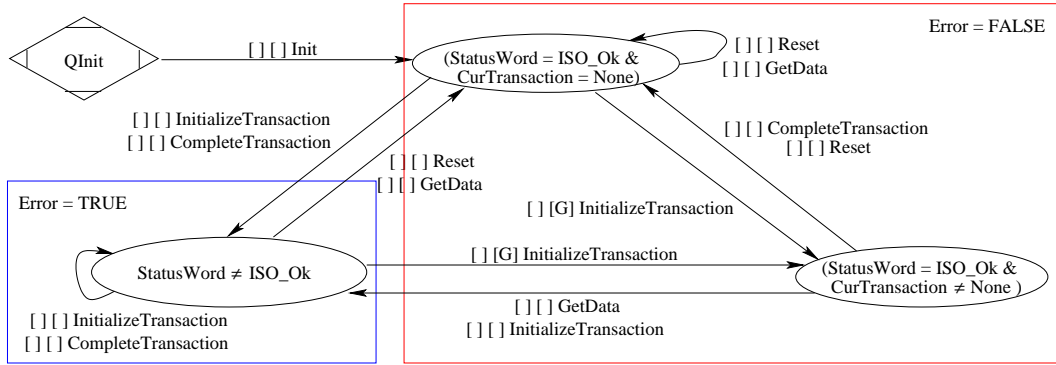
QInit

[ ] [ ] Init

Error = FALSE

(StatusWord = ISO_Ok & CurTransaction = None)

[ ] [ ] Reset
[ ] [ ] GetData

[ ] [ ] InitializeTransaction
[ ] [ ] CompleteTransaction

[ ] [ ] CompleteTransaction
[ ] [ ] Reset

[ ] [ ] Reset
[ ] [ ] GetData

Error = TRUE

[ ] [G] InitializeTransaction

StatusWord $\neq$ ISO_Ok

[ ] [G] InitializeTransaction

(StatusWord = ISO_Ok & CurTransaction $\neq$ None )

[ ] [ ] GetData
[ ] [ ] InitializeTransaction

[ ] [ ] InitializeTransaction
[ ] [ ] CompleteTransaction